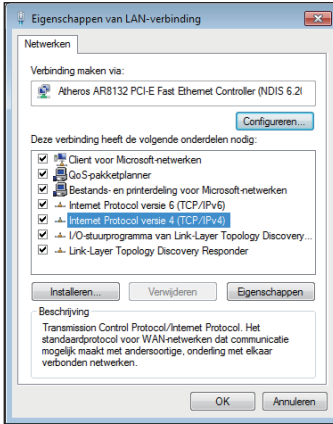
Eigenschappen van LAN-verbinding

Netwerken

Verbinding maken via:

Atheros AR8132 PCI-E Fast Ethernet Controller (NDIS 6.2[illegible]

Configureren...

Deze verbinding heeft de volgende onderdelen nodig:

Client voor Microsoft-netwerken
QoS-pakketplanner
Bestands- en printerdeling voor Microsoft-netwerken
Internet Protocol versie 6 (TCP/IPv6)
Internet Protocol versie 4 (TCP/IPv4)
I/O-stuurprogramma van Link-Layer Topology Discovery...
Link-Layer Topology Discovery Responder

Installeren...
Verwijderen
Eigenschappen

Beschrijving

Transmission Control Protocol/Internet Protocol. Het standaardprotocol voor WAN-netwerken dat communicatie mogelijk maakt met andersoortige, onderling met elkaar verbonden netwerken.

OK
Annuleren